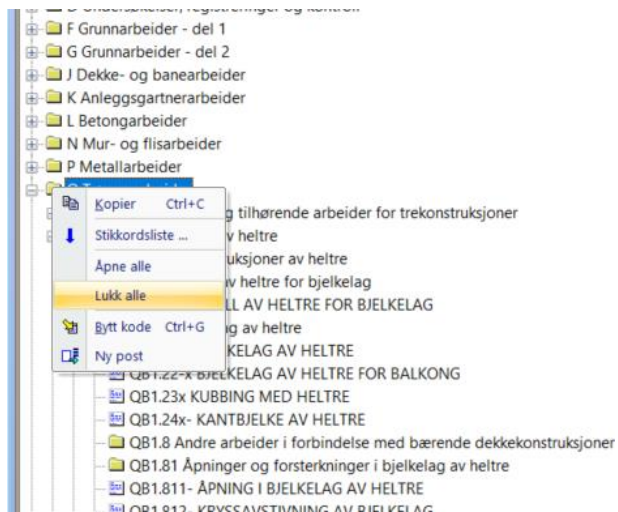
F Grunnarbeider - del 1
G Grunnarbeider - del 2
J Dekke- og banearbeider
K Anleggsgartnerarbeider
L Betongarbeider
N Mur- og flisarbeider
P Metallarbeider
Q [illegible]

Kopier Ctrl+C
Stikkordsliste ...
Åpne alle
Lukk alle
Bytt kode Ctrl+G
Ny post

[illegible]g tilhørende arbeider for trekonstruksjoner
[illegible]v heltre
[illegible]uksjoner av heltre
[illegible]v heltre for bjelkelag
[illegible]LL AV HELTRE FOR BJELKELAG
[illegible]g av heltre
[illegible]KELAG AV HELTRE
QB1.22-x BJELKELAG AV HELTRE FOR BALKONG
QB1.23x KUBBING MED HELTRE
QB1.24x- KANTBJELKE AV HELTRE
QB1.8 Andre arbeider i forbindelse med bærende dekkekonstruksjoner
QB1.81 Åpninger og forsterkninger i bjelkelag av heltre
QB1.811- ÅPNING I BJELKELAG AV HELTRE
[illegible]